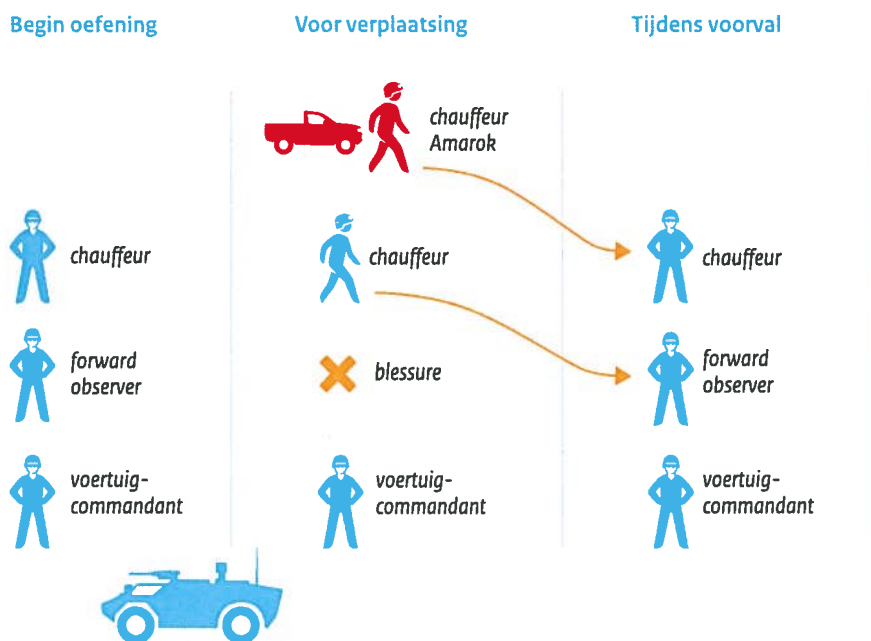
Begin oefening

chauffeur

forward observer

voertuig-commandant

Voor verplaatsing

chauffeur Amarok

chauffeur

blessure

voertuig-commandant

Tijdens voorval

chauffeur

forward observer

voertuig-commandant